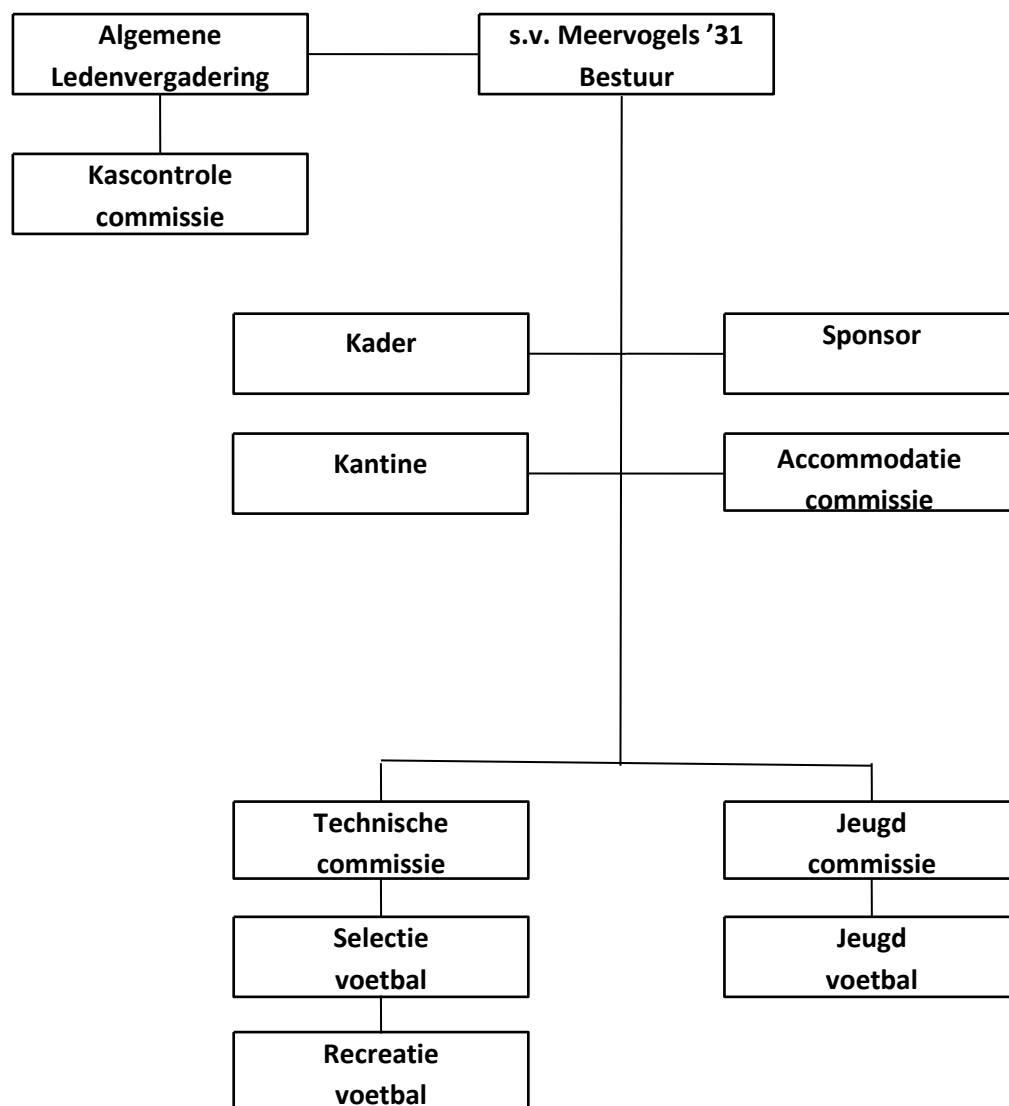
Algemene Ledenvergadering

s.v. Meervogels '31 Bestuur

Kascontrole commissie

Kader

Sponsor

Kantine

Accommodatie commissie

Technische commissie

Jeugd commissie

Selectie voetbal

Jeugd voetbal

Recreatie voetbal